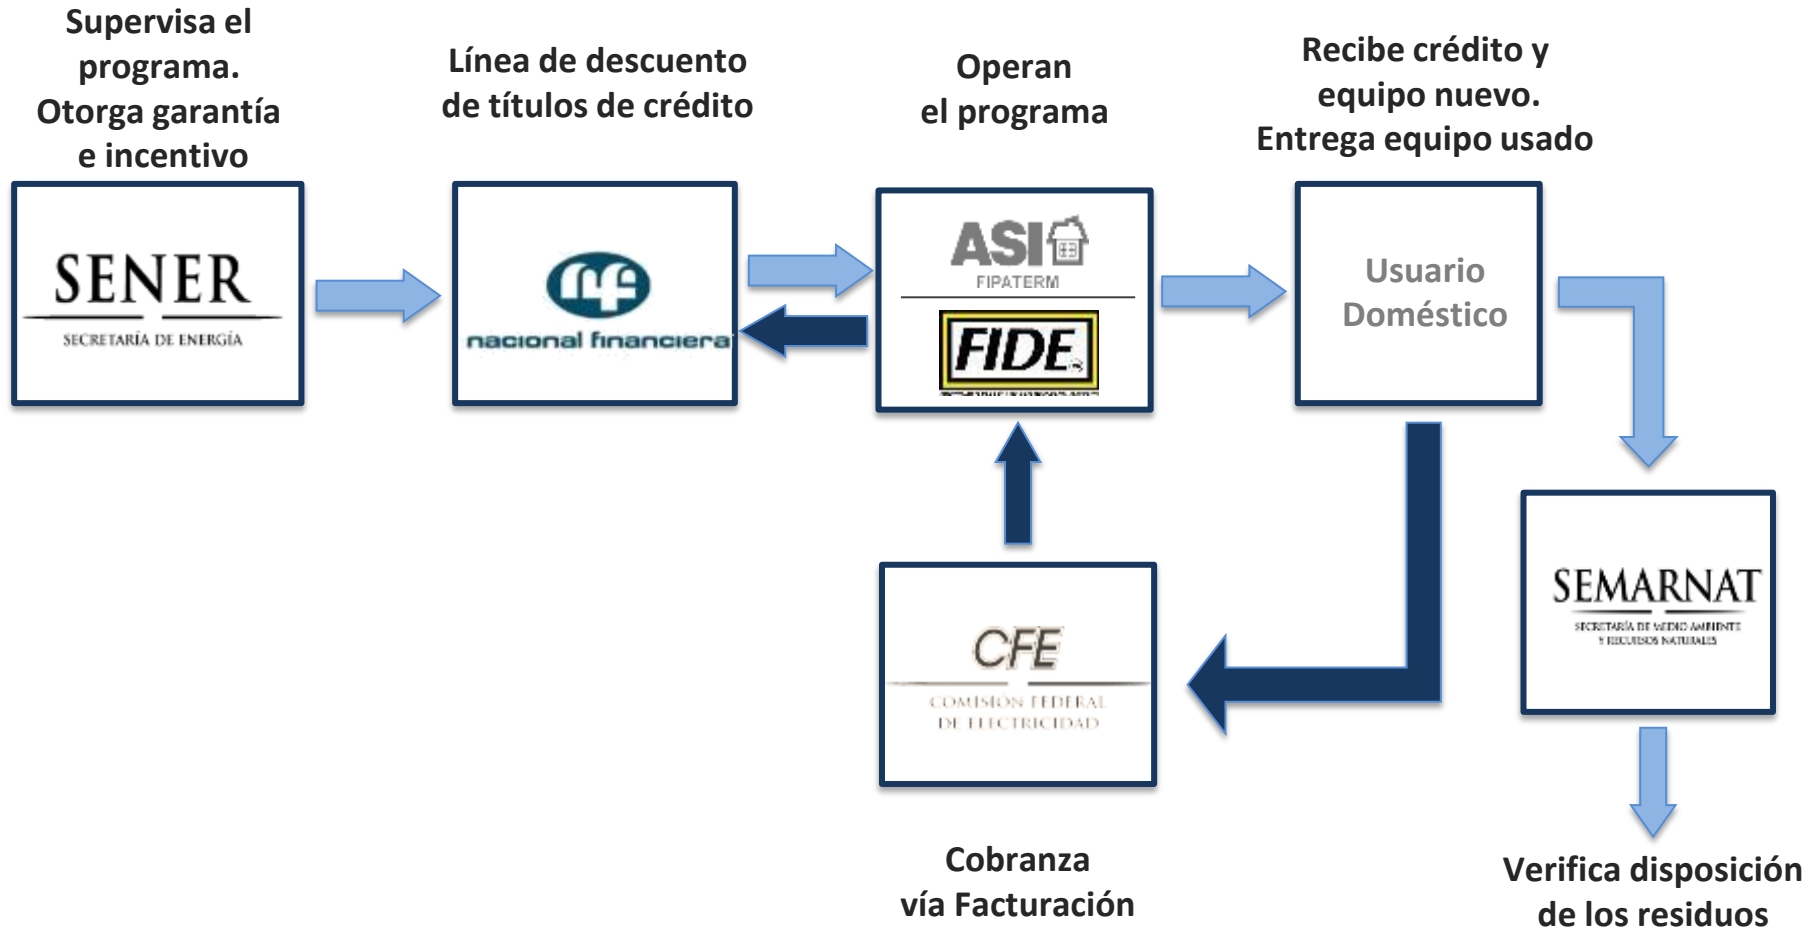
Supervisa el programa. Otorga garantía e incentivo

SENER
SECRETARÍA DE ENERGÍA

Línea de descuento de títulos de crédito

nacional financiera

Operan el programa

ASI
FIPATERM

FIDE

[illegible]

Recibe crédito y equipo nuevo. Entrega equipo usado

Usuario Doméstico

SEMARNAT
SECRETARÍA DE MEDIO AMBIENTE Y RECURSOS NATURALES

CFE
COMISIÓN FEDERAL DE ELECTRICIDAD

Cobranza vía Facturación

Verifica disposición de los residuos